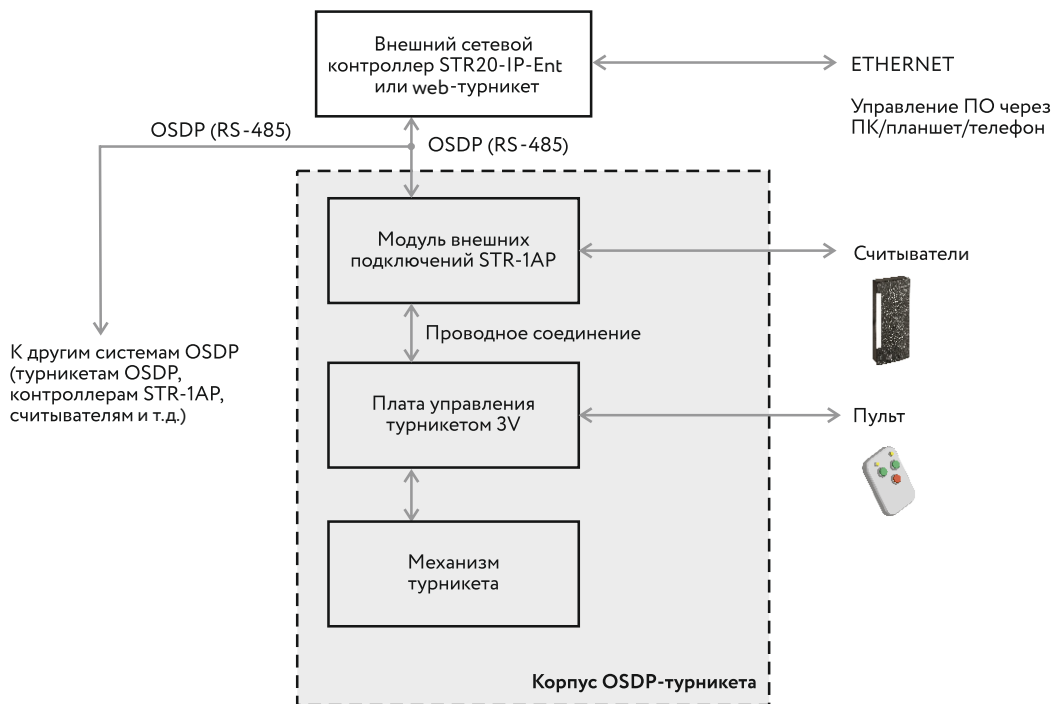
Внешний сетевой контроллер STR20-IP-Ent или web-турникет

ETHERNET

Управление ПО через ПК/планшет/телефон

OSDP (RS-485)

OSDP (RS-485)

Модуль внешних подключений STR-1AP

Считыватели

К другим системам OSDP (турникетам OSDP, контроллерам STR-1AP, считывателям и т.д.)

Проводное соединение

Плата управления турникетом 3V

Пульт

Механизм турникета

Корпус OSDP-турникета